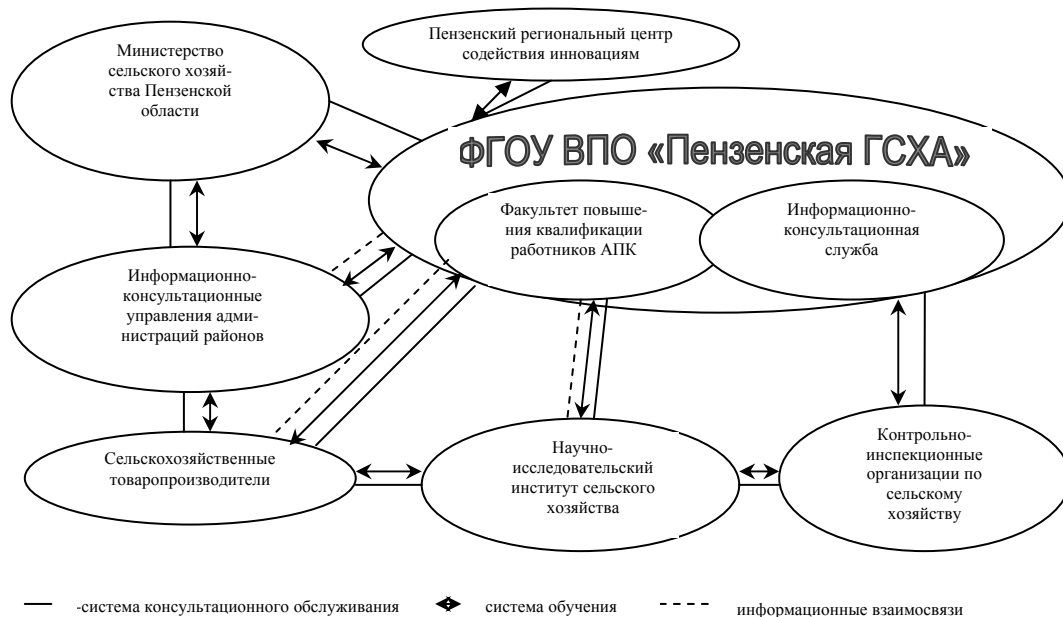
Министерство сельского хозяйства Пензенской области

Пензенский региональный центр содействия инновациям

ФГОУ ВПО «Пензенская ГСХА»

Факультет повышения квалификации работников АПК

Информационно-консультационная служба

Информационно-консультационные управления администраций районов

Сельскохозяйственные товаропроизводители

Научно-исследовательский институт сельского хозяйства

Контрольно-инспекционные организации по сельскому хозяйству

-система консультационного обслуживания

система обучения

информационные взаимосвязи